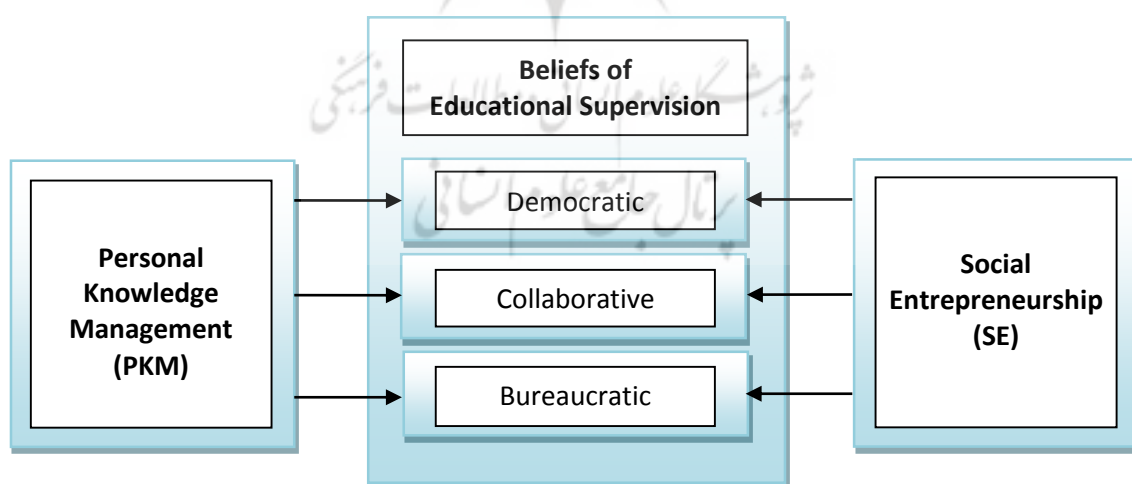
Beliefs of Educational Supervision

Personal Knowledge Management (PKM)

Democratic

Collaborative

Bureaucratic

Social Entrepreneurship (SE)

پژوهشگاه علوم انسانی و مطالعات فرهنگی
پرتال جامع علوم انسانی